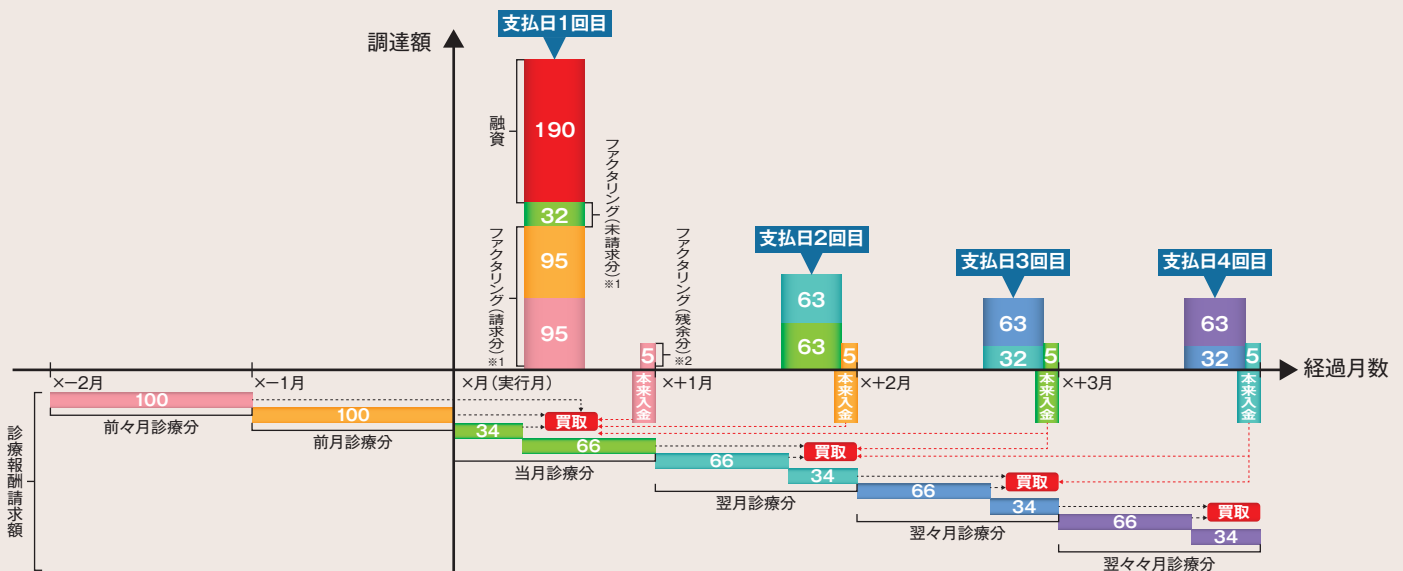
調達額

支払日1回目

融資
190
32
95
95
ファクタリング(請求分)
※1
ファクタリング(未請求分)
※1
ファクタリング(残余分)
※2
5

支払日2回目
63
63
5

支払日3回目
63
32
5

支払日4回目
63
32
5

経過月数

×−2月
×−1月
×月(実行月)
×+1月
×+2月
×+3月

本来入金
本来入金
本来入金
本来入金

診療報酬請求額

100
前々月診療分
100
前月診療分
34
66
当月診療分
66
34
翌月診療分
66
34
翌々月診療分
66
34
翌々々月診療分

買取
買取
買取
買取